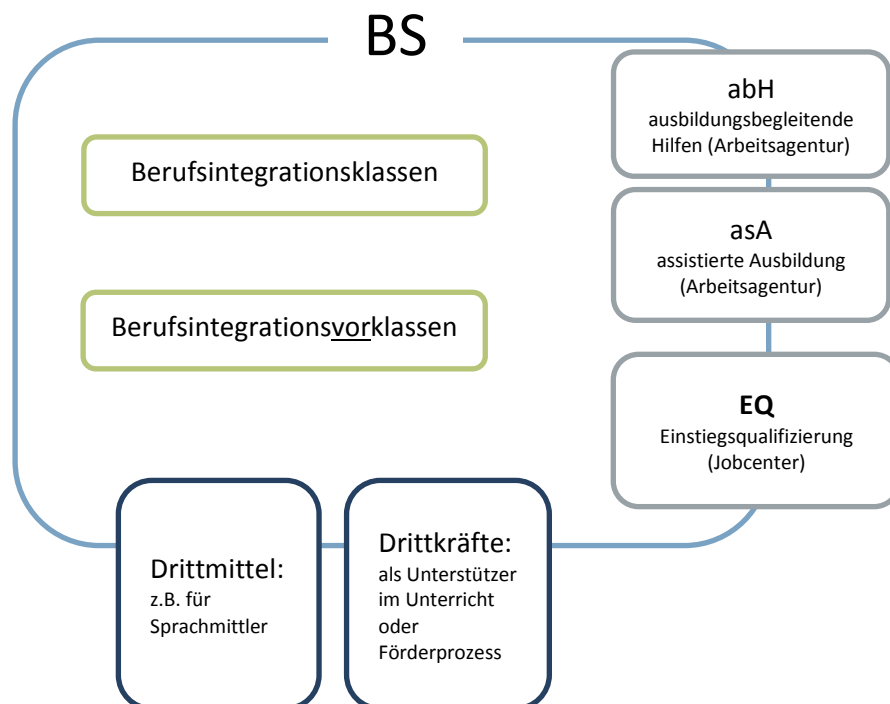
BS

Berufsintegrationsklassen

Berufsintegrationsvorklassen

abH
ausbildungsbegleitende Hilfen (Arbeitsagentur)

asA
assistierte Ausbildung (Arbeitsagentur)

**EQ**
Einstiegsqualifizierung (Jobcenter)

Drittmittel:
z.B. für Sprachmittler

Drittkräfte:
als Unterstützer im Unterricht oder Förderprozess